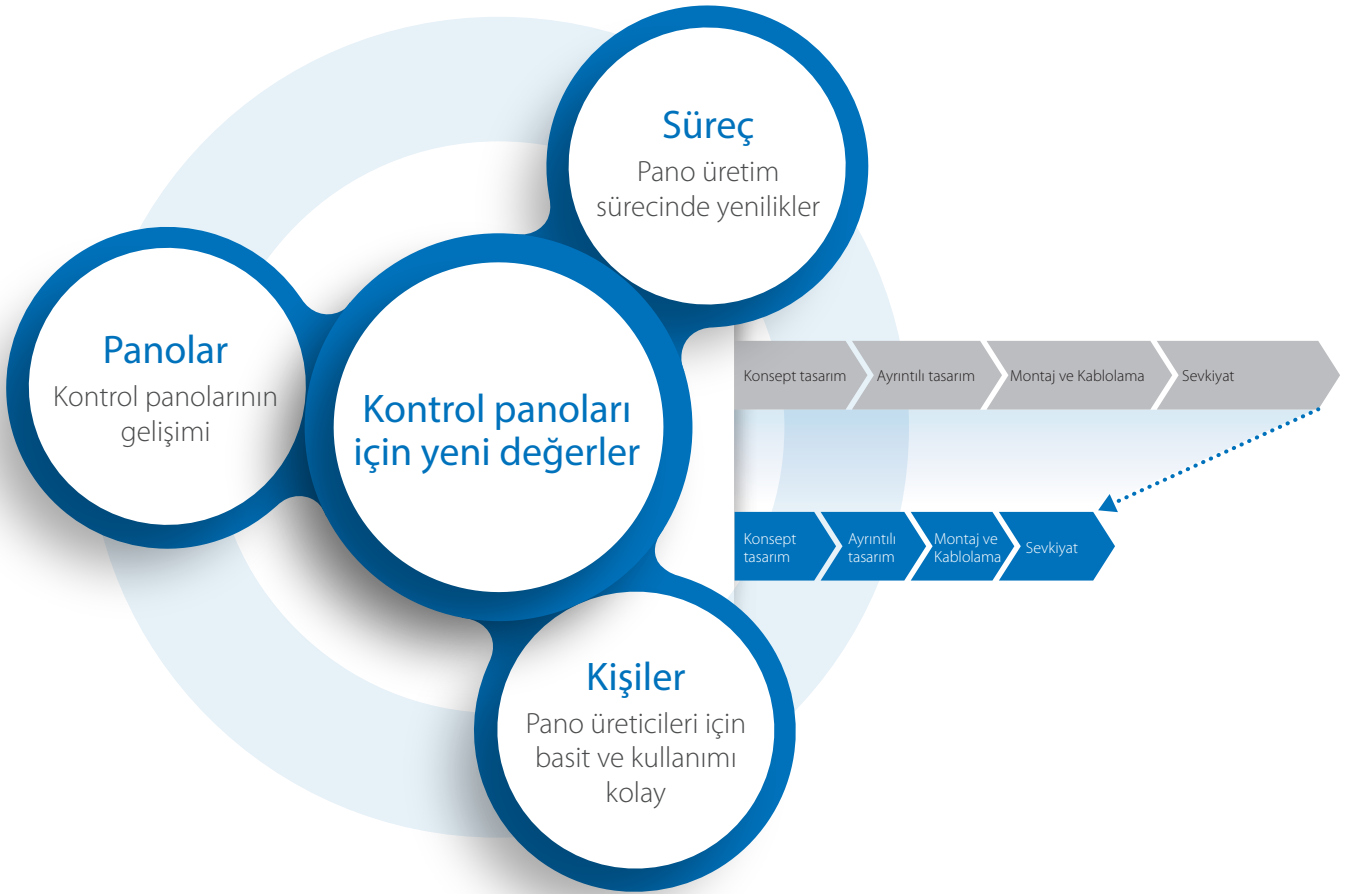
Süreç
Pano üretim sürecinde yenilikler

Panolar
Kontrol panolarının gelişimi

Kontrol panoları için yeni değerler

Konsept tasarım | Ayrıntılı tasarım | Montaj ve Kablolama | Sevkiyat

Konsept tasarım | Ayrıntılı tasarım | Montaj ve Kablolama | Sevkiyat

Kişiler
Pano üreticileri için basit ve kullanımı kolay